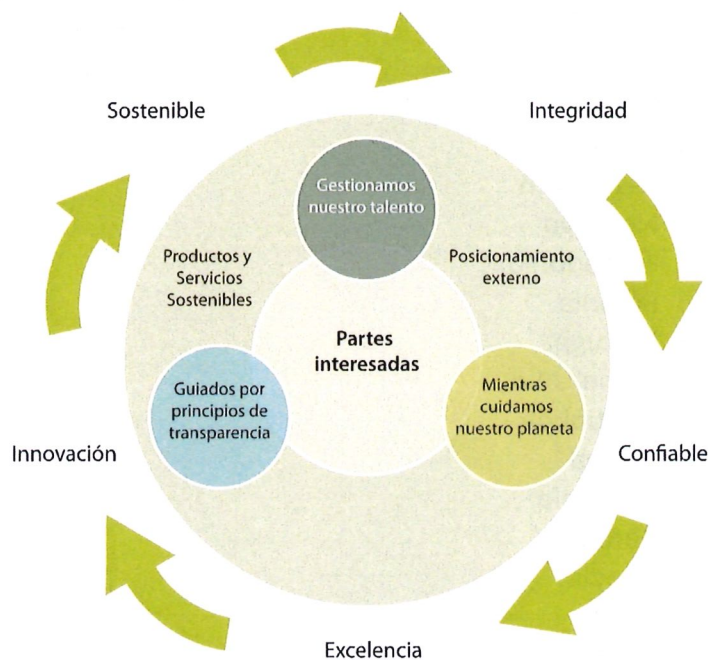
Sostenible

Integridad

Gestionamos nuestro talento

Productos y Servicios Sostenibles

Posicionamiento externo

Partes interesadas

Guiados por principios de transparencia

Mientras cuidamos nuestro planeta

Innovación

Confiable

Excelencia